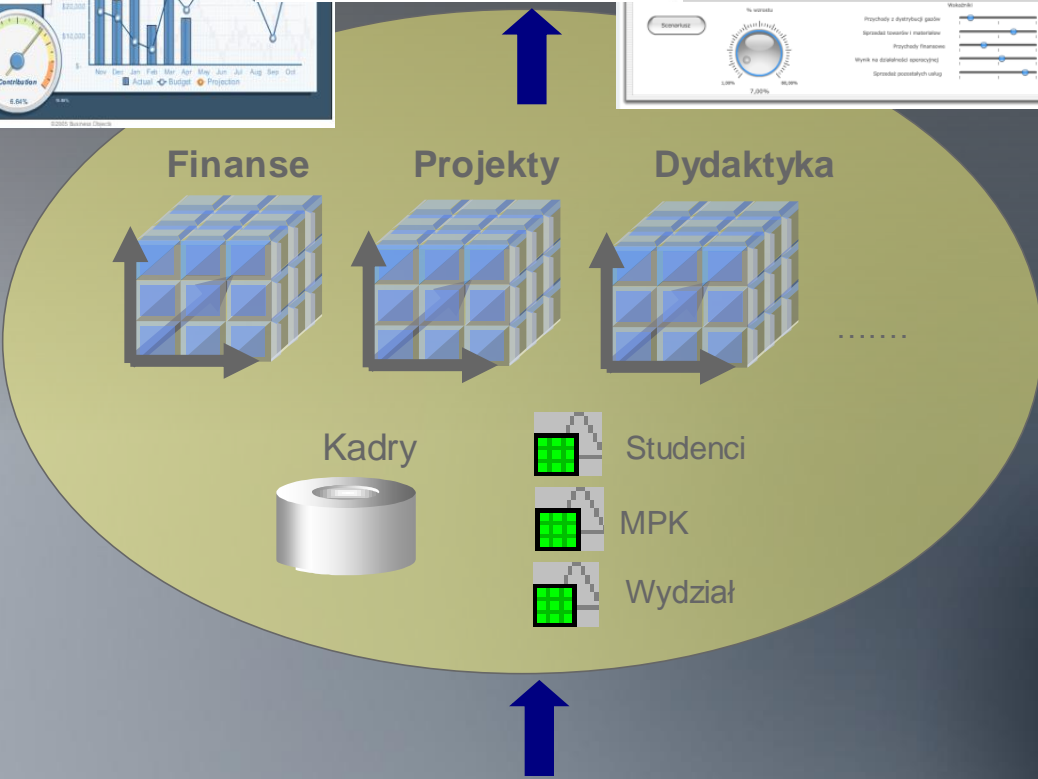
$20,000

$10,000

$-

Nov Dec Jan Feb Mar Apr May Jun Jul Aug Sep Oct

Actual Budget Projection

Contribution

6.64%

©2005 Business Objects

Scenariusz

% wzrostu

1,00%

7,00%

90,00%

Wskaźniki

Przychody z dystrybucji gazów

Sprzedaż towarów i materiałów

Przychody finansowe

Wynik na działalności operacyjnej

Sprzedaż pozostałych usług

Finanse

Projekty

Dydaktyka

.......

Kadry

Studenci

MPK

Wydział